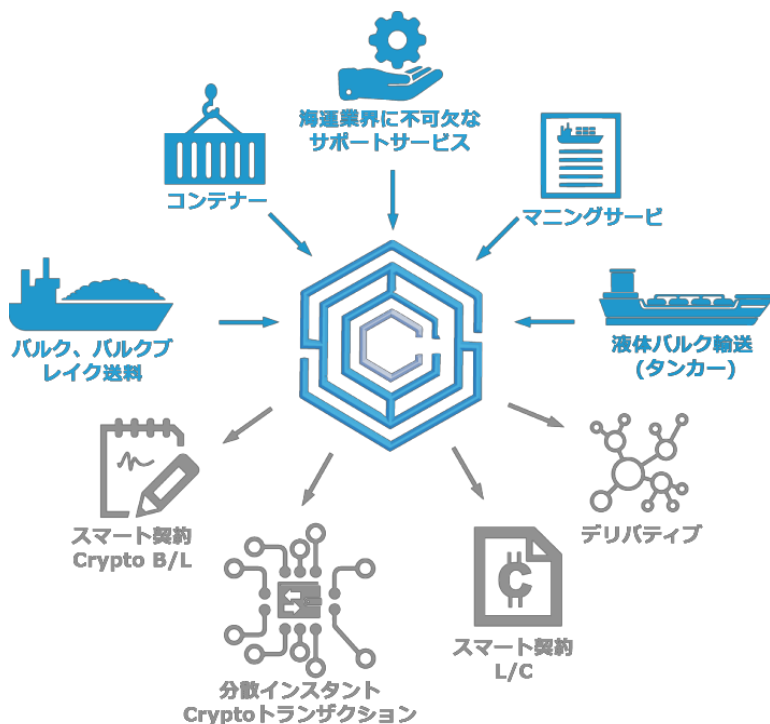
海運業界に不可欠な
サポートサービス

コンテナー

マニングサービ

バルク、バルクブ
レイク送料

液体バルク輸送
(タンカー)

スマート契約
Crypto B/L

デリバティブ

スマート契約
L/C

分散インスタント
Cryptoトランザクション